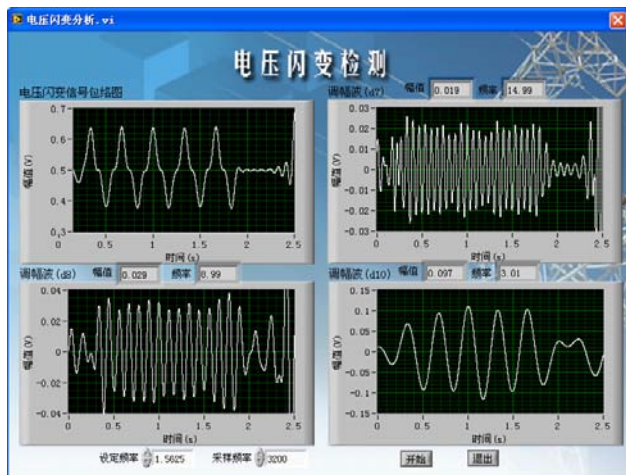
电压闪变分析.vi

电压闪变检测

电压闪变信号包络图

0.7
0.6
0.5
0.4
0.3
0 0.5 1 1.5 2 2.5
时间 (s)
幅值 (V)

调幅波 (d7) 幅值 0.019 频率 14.99

0.03
0.02
0.01
0
-0.01
-0.02
-0.03
0 0.5 1 1.5 2 2.5
时间 (s)
幅值 (V)

调幅波 (d8) 幅值 0.029 频率 8.99

0.04
0.02
0
-0.02
-0.04
0 0.5 1 1.5 2 2.5
时间 (s)
幅值 (V)

调幅波 (d10) 幅值 0.097 频率 3.01

0.15
0.1
0.05
0
-0.05
-0.1
-0.15
0 0.5 1 1.5 2 2.5
时间 (s)
幅值 (V)

设定频率 1.5625 采样频率 3200 开始 退出